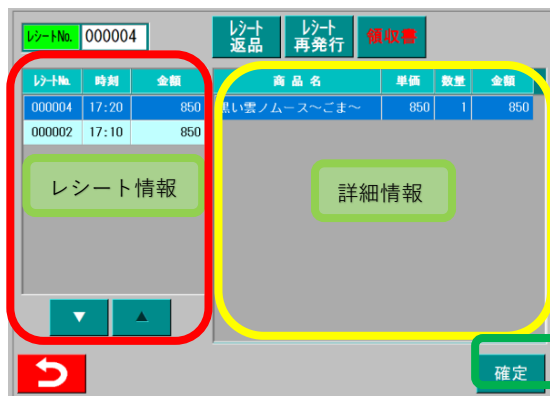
レシートNo. 000004

レシート返品

レシート再発行

領収書

| レシートNo. | 時刻 | 金額 |
|---|---|---|
| 000004 | 17:20 | 850 |
| 000002 | 17:10 | 850 |

レシート情報

▼ ▲

| 商品名 | 単価 | 数量 | 金額 |
|---|---|---|---|
| 黒い雲ノムース〜ごま〜 | 850 | 1 | 850 |

詳細情報

確定